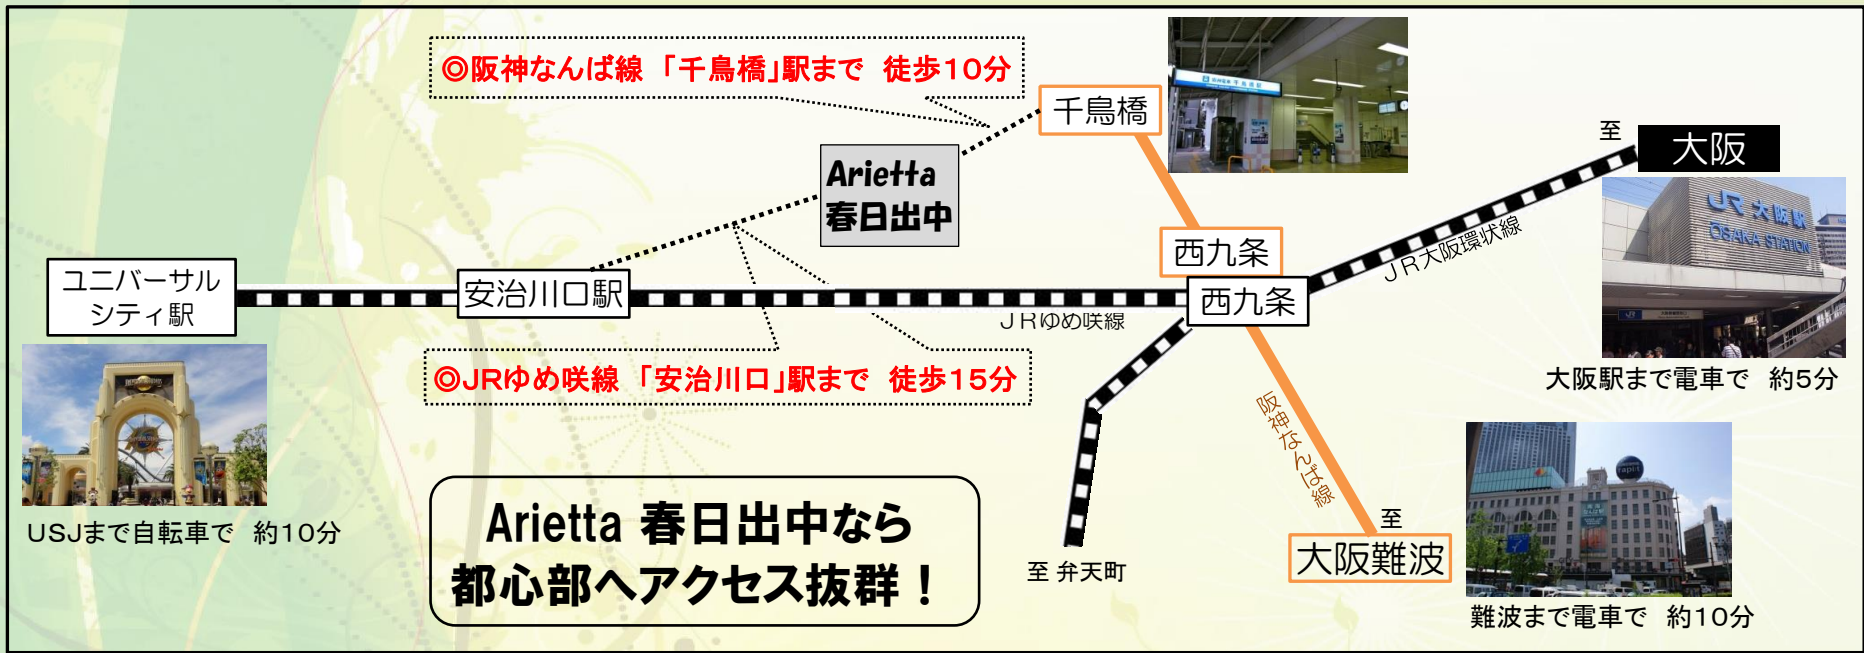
◎阪神なんば線 「千鳥橋」駅まで 徒歩10分

千鳥橋

至 大阪

Arietta
春日出中

ユニバーサル
シティ駅

安治川口駅

西九条

西九条

JR大阪環状線

JRゆめ咲線

◎JRゆめ咲線 「安治川口」駅まで 徒歩15分

大阪駅まで電車で 約5分

USJまで自転車で 約10分

阪神なんば線

至 大阪難波

Arietta 春日出中なら
都心部へアクセス抜群！

至 弁天町

難波まで電車で 約10分